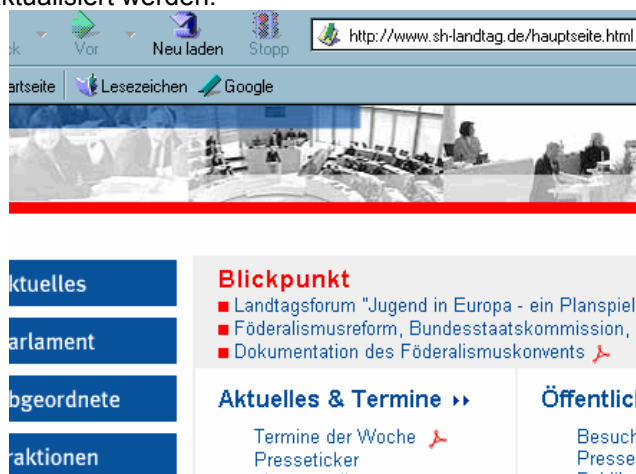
ktualisiert werden.

ck Vor Neu laden Stopp http://www.sh-landtag.de/hauptseite.html

artseite Lesezeichen Google

ktuelles
arlament
bgeordnete
raktionen

Blickpunkt
■ Landtagsforum "Jugend in Europa - ein Planspiel
■ Föderalismusreform, Bundesstaatskommission,
■ Dokumentation des Föderalismuskonvents

Aktuelles & Termine ››
Termine der Woche
Presseticker

Öffentlich
Besuch
Presse
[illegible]